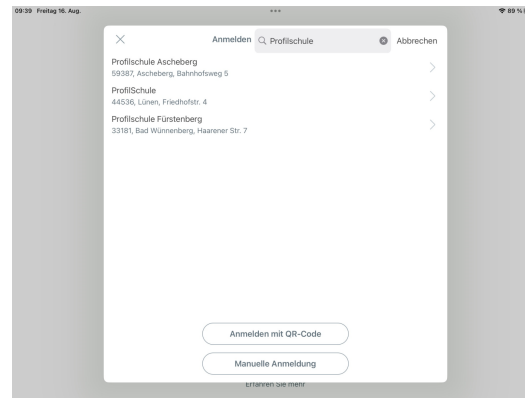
09:39 Freitag 16. Aug.

89 %

Anmelden

Profilschule

Abbrechen

Profilschule Ascheberg
59387, Ascheberg, Bahnhofsweg 5

ProfilSchule
44536, Lünen, Friedhofstr. 4

Profilschule Fürstenberg
33181, Bad Wünnenberg, Haarener Str. 7

Anmelden mit QR-Code

Manuelle Anmeldung

Erfahren Sie mehr